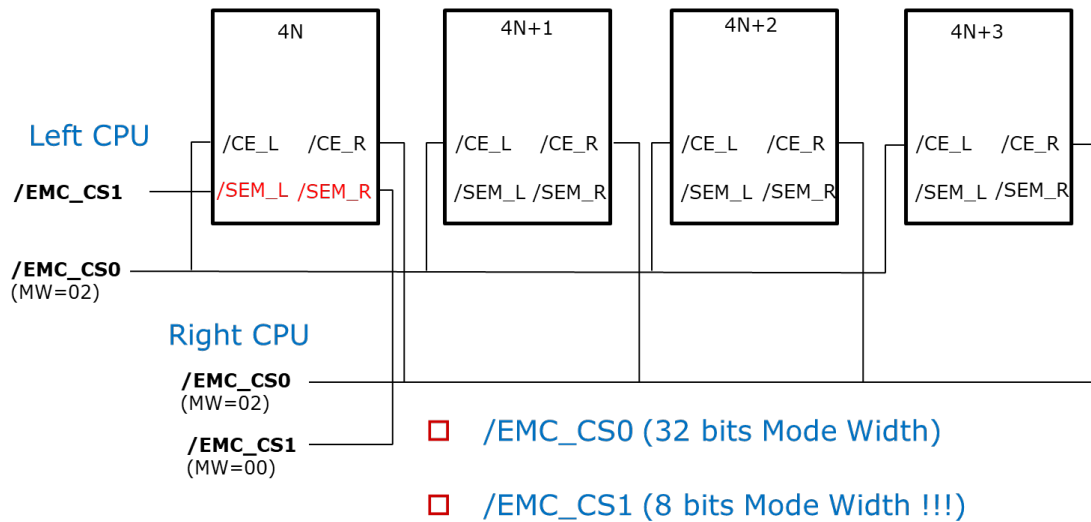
4N

4N+1

4N+2

4N+3

Left CPU

/CE_L /CE_R

/SEM_L /SEM_R

/CE_L /CE_R

/SEM_L /SEM_R

/CE_L /CE_R

/SEM_L /SEM_R

/CE_L /CE_R

/SEM_L /SEM_R

/EMC_CS1

/EMC_CS0
(MW=02)

Right CPU

/EMC_CS0
(MW=02)

/EMC_CS1
(MW=00)

/EMC_CS0 (32 bits Mode Width)

/EMC_CS1 (8 bits Mode Width !!!)